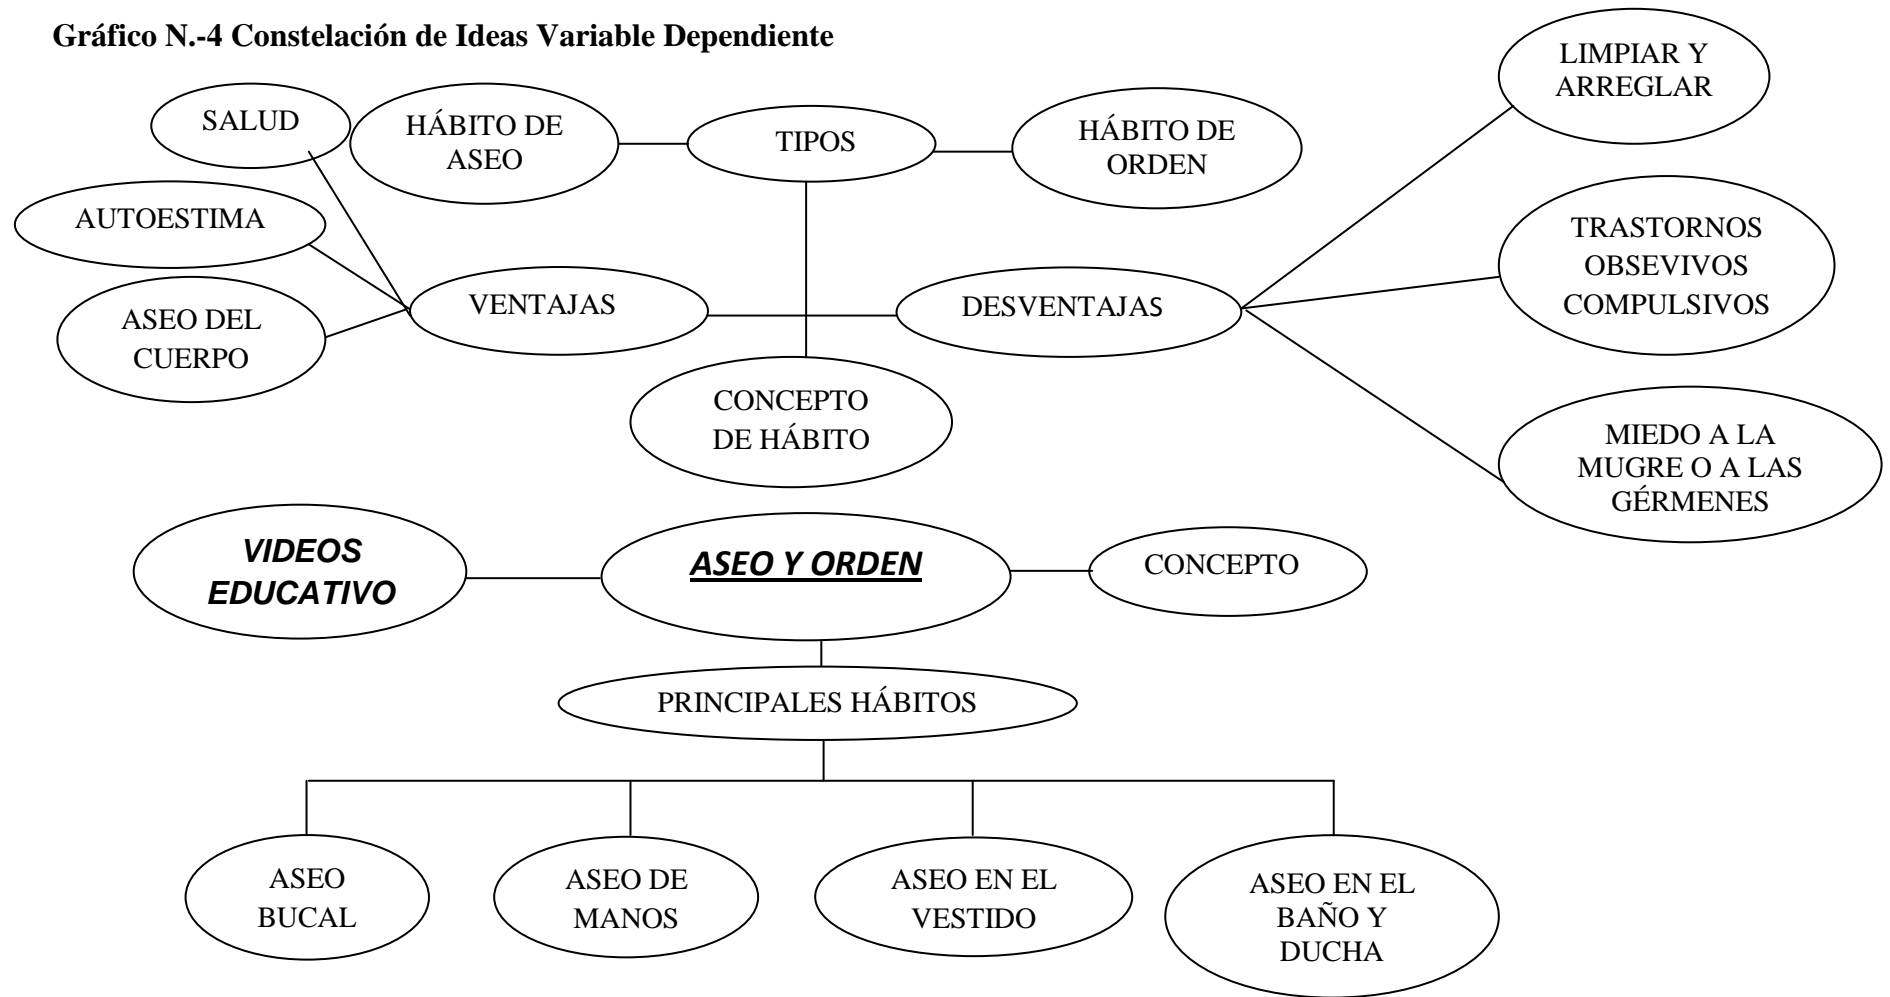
**Gráfico N.-4 Constelación de Ideas Variable Dependiente**

SALUD

HÁBITO DE ASEO

TIPOS

HÁBITO DE ORDEN

LIMPIAR Y ARREGLAR

AUTOESTIMA

ASEO DEL CUERPO

VENTAJAS

DESVENTAJAS

TRASTORNOS OBSEVIVOS COMPULSIVOS

CONCEPTO DE HÁBITO

MIEDO A LA MUGRE O A LAS GÉRMENES

VIDEOS EDUCATIVO

ASEO Y ORDEN

CONCEPTO

PRINCIPALES HÁBITOS

ASEO BUCAL

ASEO DE MANOS

ASEO EN EL VESTIDO

ASEO EN EL BAÑO Y DUCHA